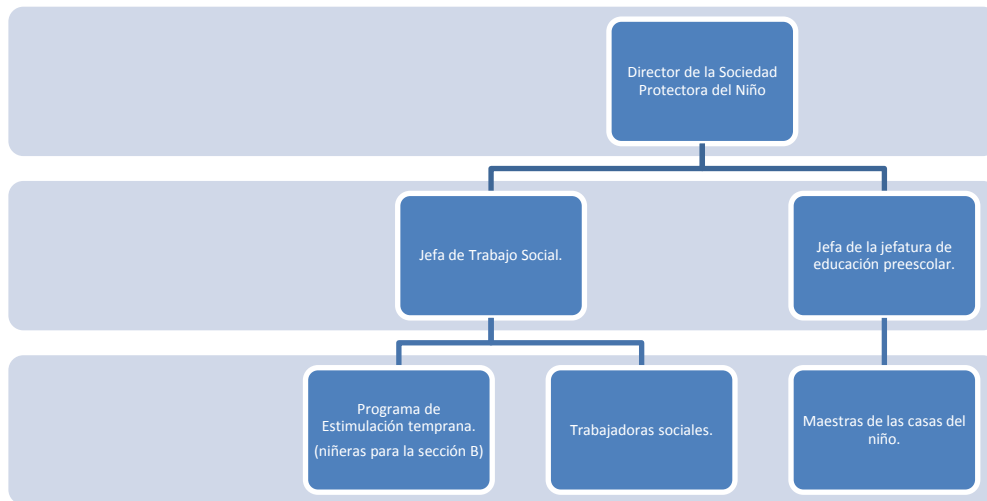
Director de la Sociedad Protectora del Niño

Jefa de Trabajo Social.

Jefa de la jefatura de educación preescolar.

Programa de Estimulación temprana.
(niñeras para la sección B)

Trabajadoras sociales.

Maestras de las casas del niño.